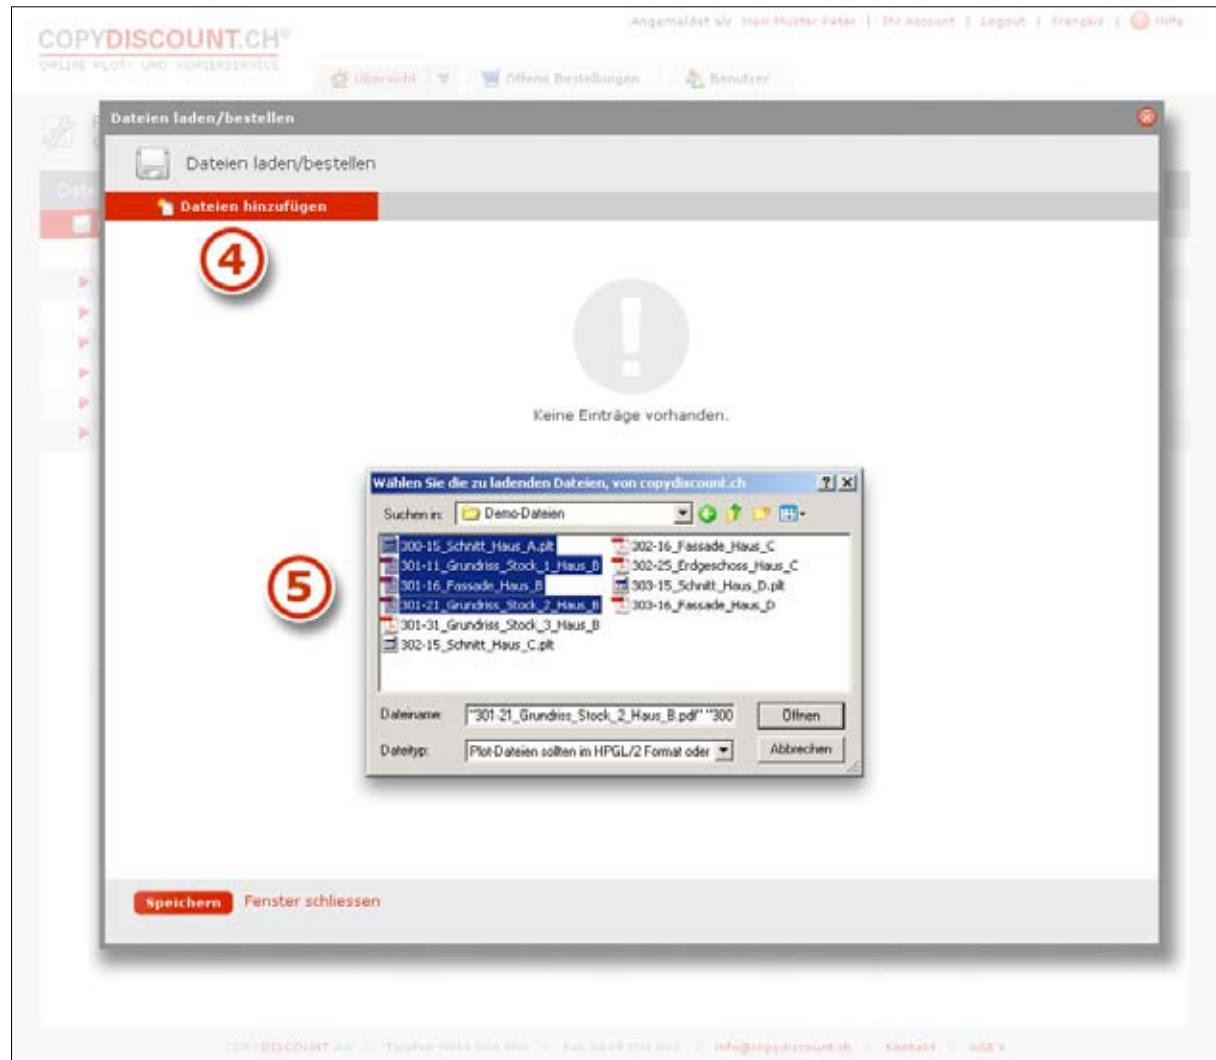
COPYDISCOUNT.CH®
ONLINE PLOT- UND KOPIERSERVICE

Angemeldet als: Herr Muster Peter | Ihr Account | Logout | Français | Hilfe

Übersicht | Offene Bestellungen | Benutzer

Dateien laden/bestellen

Dateien laden/bestellen

Dateien hinzufügen

4

Keine Einträge vorhanden.

Wählen Sie die zu ladenden Dateien, von copydiscount.ch ? X

Suchen in: Demo-Dateien

300-15_Schnitt_Haus_A.plt
301-11_Grundriss_Stock_1_Haus_B
301-16_Fassade_Haus_B
301-21_Grundriss_Stock_2_Haus_B
301-31_Grundriss_Stock_3_Haus_B
302-15_Schnitt_Haus_C.plt
302-16_Fassade_Haus_C
302-25_Erdgeschoss_Haus_C
303-15_Schnitt_Haus_D.plt
303-16_Fassade_Haus_D

5

Dateiname: "301-21_Grundriss_Stock_2_Haus_B.pdf" "300
Öffnen

Dateityp: Plot-Dateien sollten im HPGL/2 Format oder
Abbrechen

Speichern Fenster schliessen

COPYDISCOUNT AG - Telefon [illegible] - Fax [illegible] - info@copydiscount.ch - Kontakt - AGB's